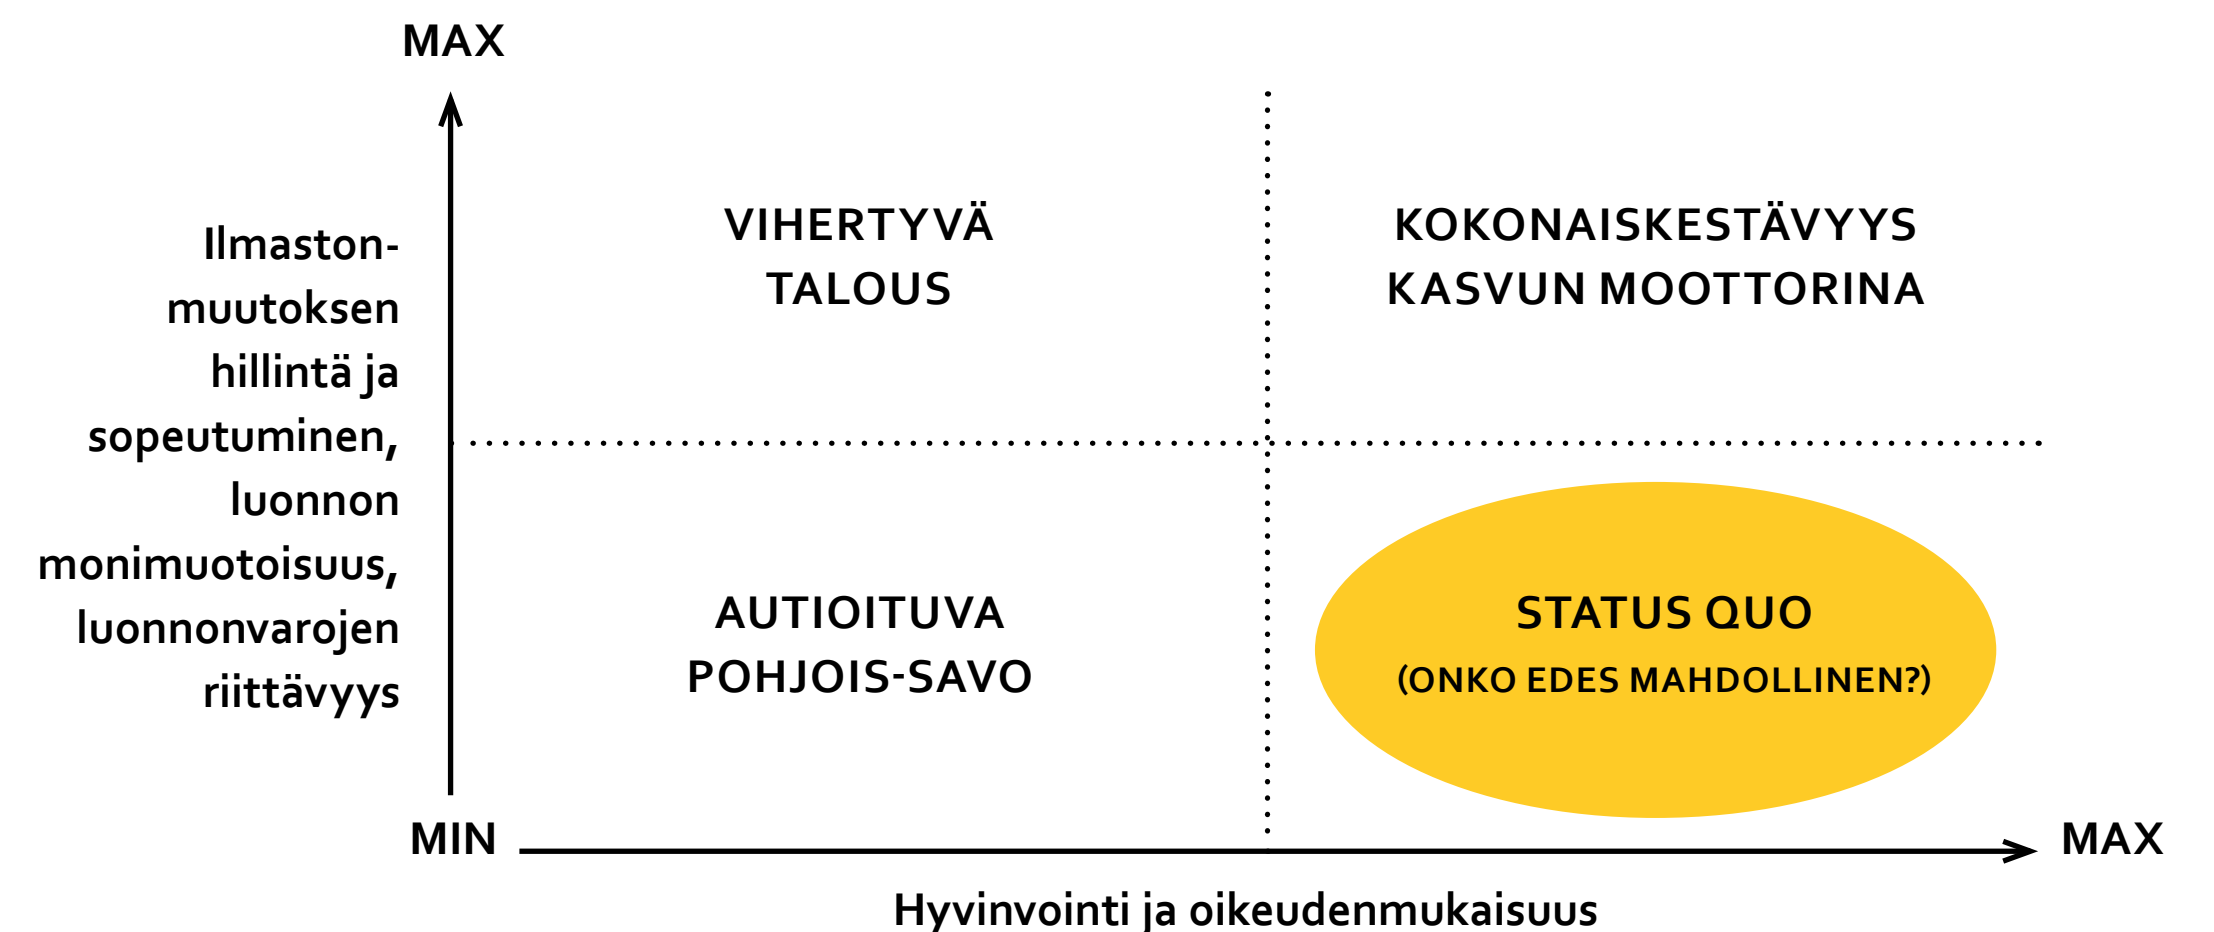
MAX

Ilmaston-muutoksen hillintä ja sopeutuminen, luonnon monimuotoisuus, luonnonvarojen riittävyys

VIHERTYVÄ TALOUS

KOKONAISKESTÄVYYS KASVUN MOOTTORINA

AUTIOITUVA POHJOIS-SAVO

STATUS QUO
(ONKO EDES MAHDOLLINEN?)

MIN

MAX

Hyvinvointi ja oikeudenmukaisuus